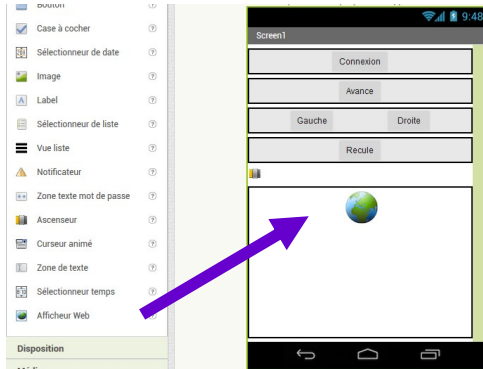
Bouton
Case à cocher
Sélectionneur de date
Image
Label
Sélectionneur de liste
Vue liste
Notificateur
Zone texte mot de passe
Ascenseur
Curseur animé
Zone de texte
Sélectionneur temps
Afficheur Web
Disposition

9:48
Screen1
Connexion
Avance
Gauche
Droite
Recule